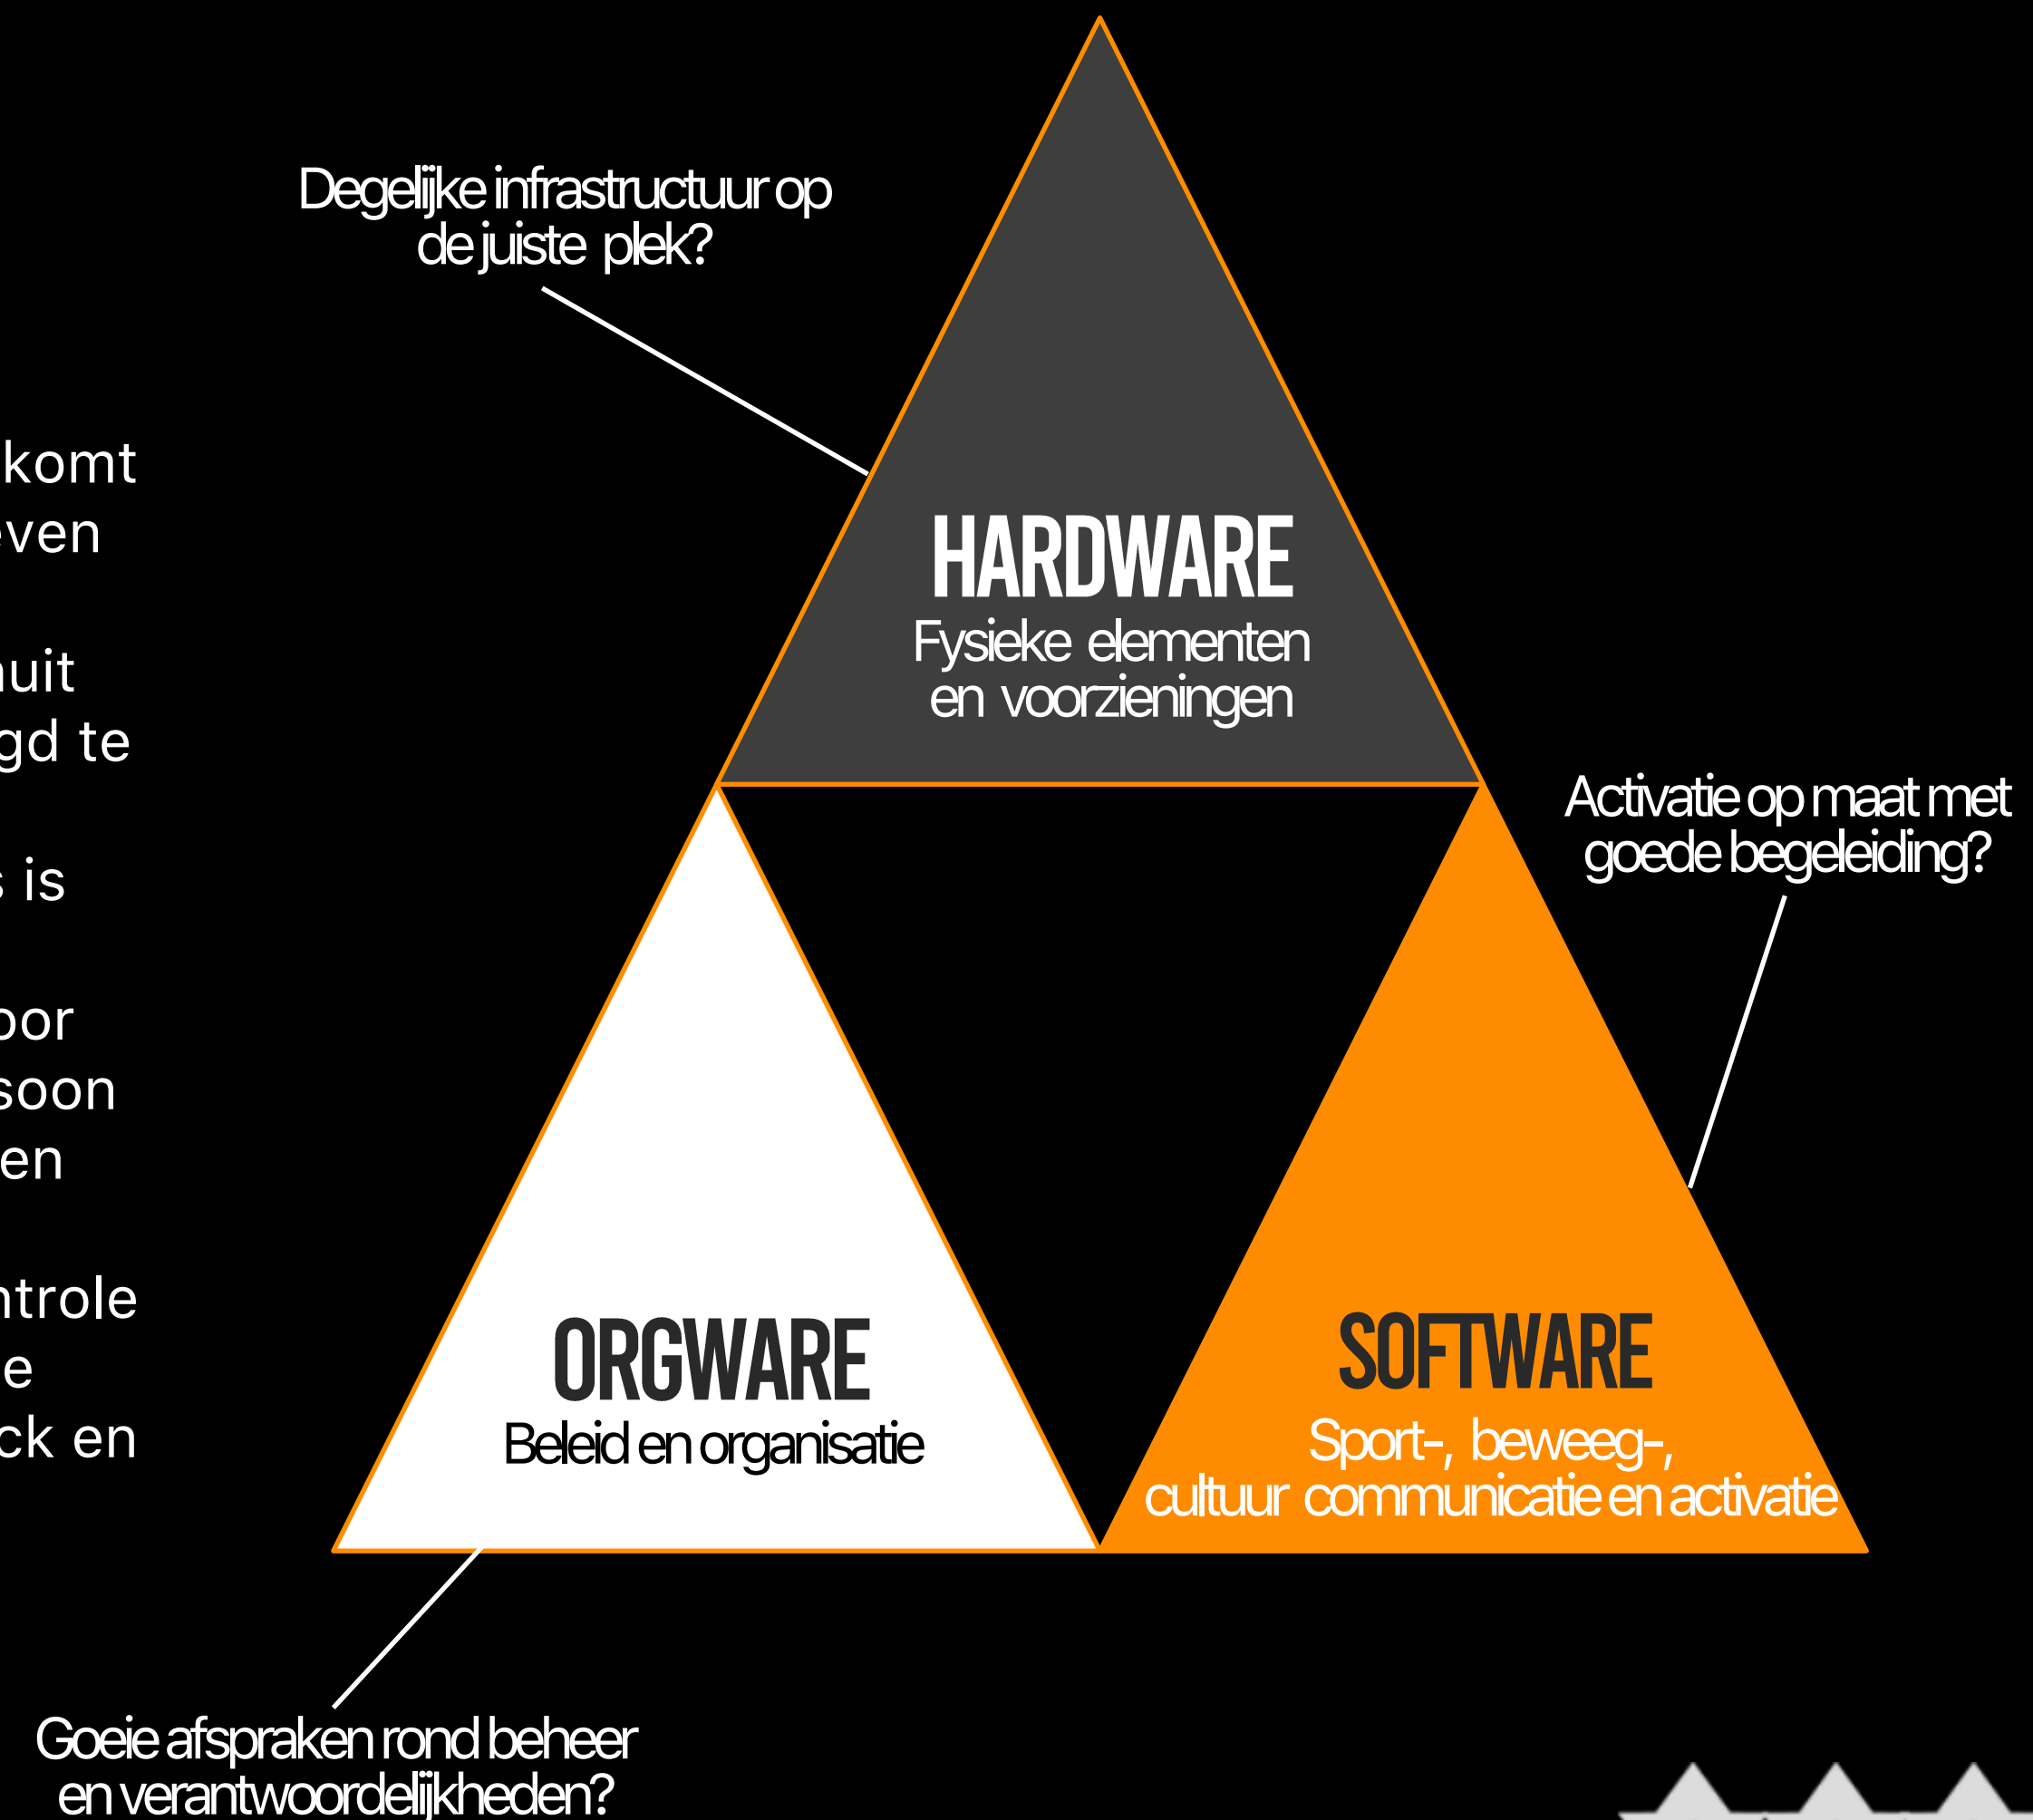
komt
even

uit
gd te

s is

oor
soon
en

ntrole
e
ck en

Degelijke infrastructuur op de juiste plek?

HARDWARE
Fysieke elementen en voorzieningen

Activatie op maat met goede begeleiding?

ORGWARE
Beleid en organisatie

SOFTWARE
Sport-, beweeg-, cultuur communicatie en activatie

Goeie afspraken rond beheer en verantwoordelijkheden?